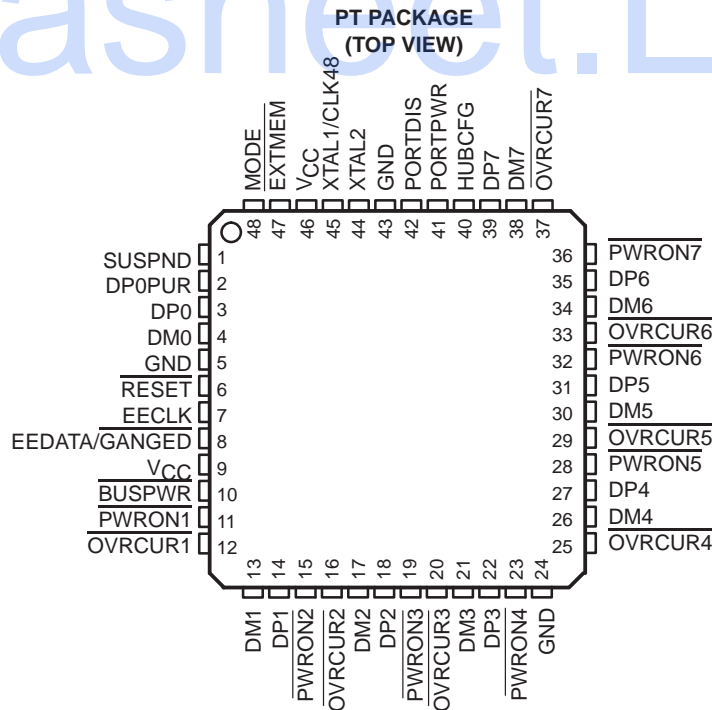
asheet.

PT PACKAGE
(TOP VIEW)

MODE
EXTMEM
$V_{CC}$
XTAL1/CLK48
XTAL2
GND
PORTDIS
PORTPWR
HUBCFG
DP7
DM7
OVRCUR7

48 47 46 45 44 43 42 41 40 39 38 37

SUSPND 1
DP0PUR 2
DP0 3
DM0 4
GND 5
RESET 6
EECLK 7
EEDATA/GANGED 8
$V_{CC}$ 9
BUSPWR 10
PWRON1 11
OVRCUR1 12

36 PWRON7
35 DP6
34 DM6
33 OVRCUR6
32 PWRON6
31 DP5
30 DM5
29 OVRCUR5
28 PWRON5
27 DP4
26 DM4
25 OVRCUR4

13 14 15 16 17 18 19 20 21 22 23 24

DM1
DP1
PWRON2
OVRCUR2
DM2
DP2
PWRON3
OVRCUR3
DM3
DP3
PWRON4
GND